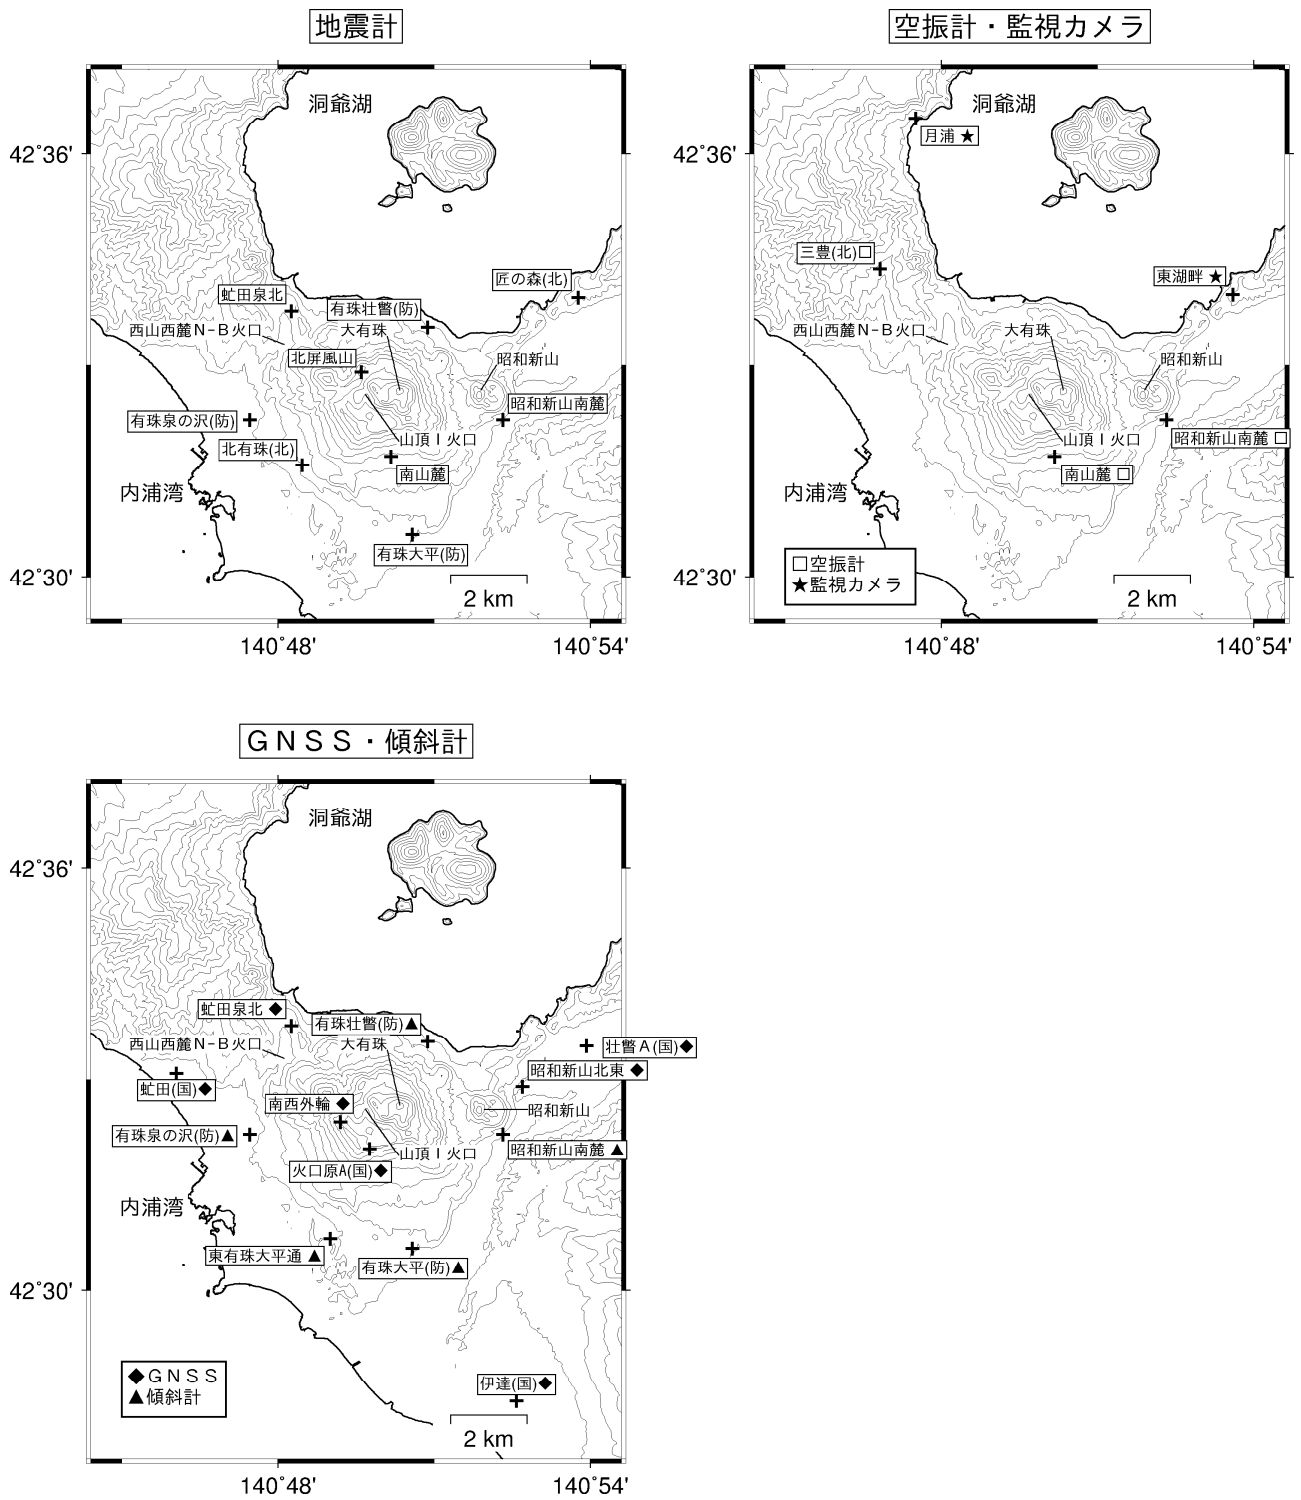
地震計

洞爺湖

42°36'

匠の森(北)

虻田泉北

有珠壮瞥(防)

西山西麓N－B火口

大有珠

北屏風山

昭和新山

昭和新山南麓

有珠泉の沢(防)

山頂Ｉ火口

北有珠(北)

南山麓

内浦湾

有珠大平(防)

42°30'

2 km

140°48'

140°54'

空振計・監視カメラ

洞爺湖

月浦 ★

42°36'

三豊(北)□

東湖畔 ★

西山西麓N－B火口

大有珠

昭和新山

山頂Ｉ火口

昭和新山南麓 □

南山麓 □

内浦湾

□空振計
★監視カメラ

42°30'

2 km

140°48'

140°54'

ＧＮＳＳ・傾斜計

洞爺湖

42°36'

虻田泉北 ◆

有珠壮瞥(防)▲

西山西麓N－B火口

大有珠

壮瞥Ａ(国)◆

虻田(国)◆

昭和新山北東 ◆

南西外輪 ◆

昭和新山

有珠泉の沢(防)▲

山頂Ｉ火口

昭和新山南麓 ▲

火口原A(国)◆

内浦湾

東有珠大平通 ▲

有珠大平(防)▲

42°30'

◆ＧＮＳＳ
▲傾斜計

伊達(国)◆

2 km

140°48'

140°54'